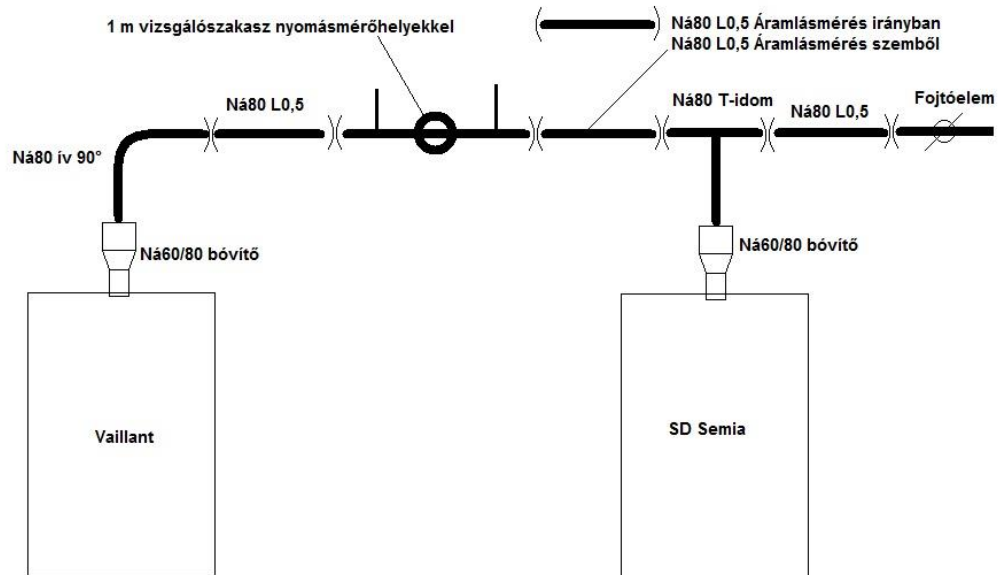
1 m vizsgálószakasz nyomásmérőhelyekkel

Ná80 L0,5 Áramlásmérés irányban
Ná80 L0,5 Áramlásmérés szemből

Ná80 L0,5

Ná80 T-idom

Ná80 L0,5

Fojtóelem

Ná80 ív 90°

Ná60/80 bővítő

Ná60/80 bővítő

Vaillant

SD Semia